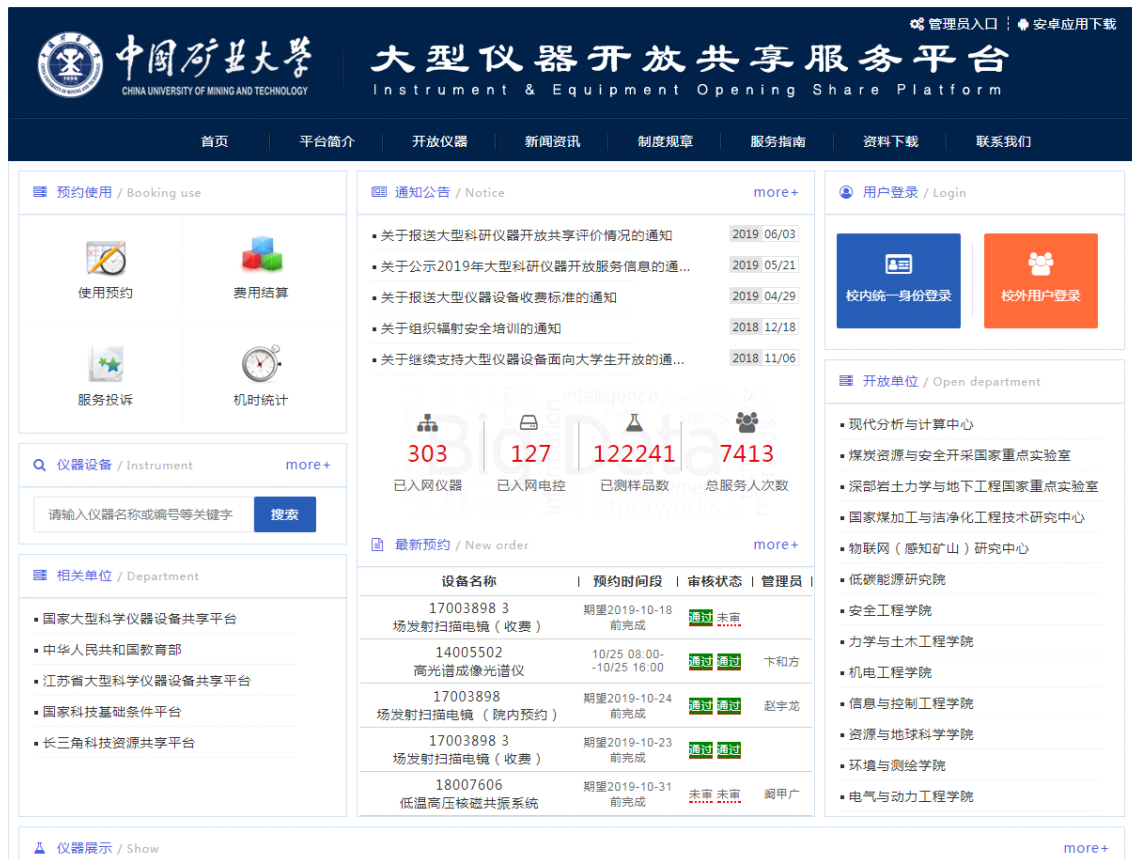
管理员入口 | 安卓应用下载

中国矿业大学
CHINA UNIVERSITY OF MINING AND TECHNOLOGY

大型仪器开放共享服务平台
Instrument & Equipment Opening Share Platform

首页 | 平台简介 | 开放仪器 | 新闻资讯 | 制度规章 | 服务指南 | 资料下载 | 联系我们

预约使用 / Booking use

使用预约
费用结算
服务投诉
机时统计

仪器设备 / Instrument more+

请输入仪器名称或编号等关键字
搜索

相关单位 / Department

国家大型科学仪器设备共享平台
中华人民共和国教育部
江苏省大型科学仪器设备共享平台
国家科技基础条件平台
长三角科技资源共享平台

通知公告 / Notice more+

关于报送大型科研仪器开放共享评价情况的通知 2019 06/03
关于公示2019年大型科研仪器开放服务信息的通... 2019 05/21
关于报送大型仪器设备收费标准的通知 2019 04/29
关于组织辐射安全培训的通知 2018 12/18
关于继续支持大型仪器设备面向大学生开放的通... 2018 11/06

303
已入网仪器
127
已入网电控
122241
已测样品数
7413
总服务人次数

最新预约 / New order more+

| 设备名称 | 预约时间段 | 审核状态 | 管理员 |
|---|---|---|---|
| 17003898 3 场发射扫描电镜（收费） | 期望2019-10-18前完成 | 通过 未审 | |
| 14005502 高光谱成像光谱仪 | 10/25 08:00--10/25 16:00 | 通过 通过 | 卞和方 |
| 17003898 场发射扫描电镜（院内预约） | 期望2019-10-24前完成 | 通过 通过 | 赵宇龙 |
| 17003898 3 场发射扫描电镜（收费） | 期望2019-10-23前完成 | 通过 通过 | |
| 18007606 低温高压核磁共振系统 | 期望2019-10-31前完成 | 未审 未审 | 阚甲广 |

用户登录 / Login

校内统一身份登录
校外用户登录

开放单位 / Open department

现代分析与计算中心
煤炭资源与安全开采国家重点实验室
深部岩土力学与地下工程国家重点实验室
国家煤加工与洁净化工程技术研究中心
物联网（感知矿山）研究中心
低碳能源研究院
安全工程学院
力学与土木工程学院
机电工程学院
信息与控制工程学院
资源与地球科学学院
环境与测绘学院
电气与动力工程学院

仪器展示 / Show more+